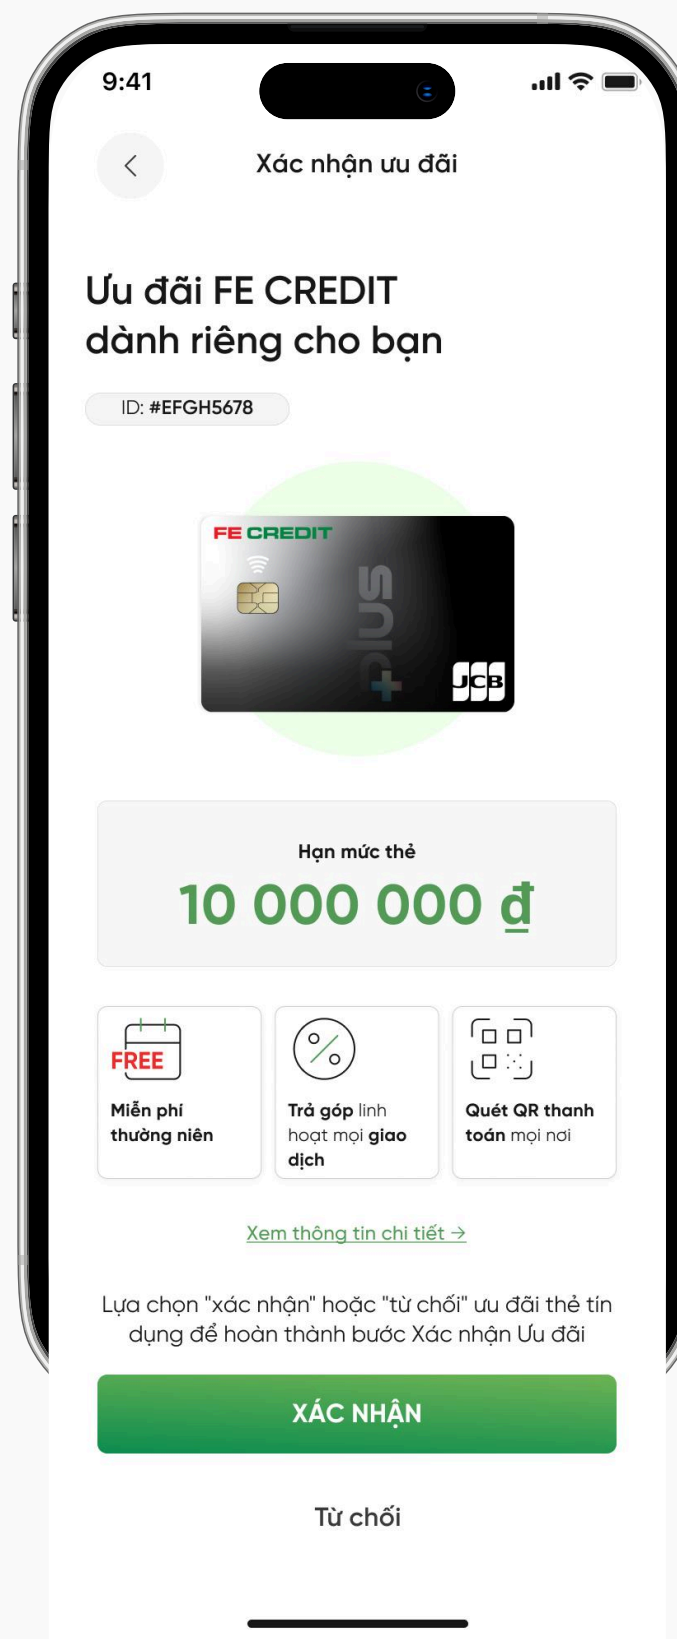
9:41

Xác nhận ưu đãi

Ưu đãi FE CREDIT dành riêng cho bạn

ID: #EFGH5678

FE CREDIT

plus

JCB

Hạn mức thẻ

10 000 000 đ

FREE

Miễn phí thường niên

Trả góp linh hoạt mọi giao dịch

Quét QR thanh toán mọi nơi

Xem thông tin chi tiết →

Lựa chọn "xác nhận" hoặc "từ chối" ưu đãi thẻ tín dụng để hoàn thành bước Xác nhận Ưu đãi

XÁC NHẬN

Từ chối